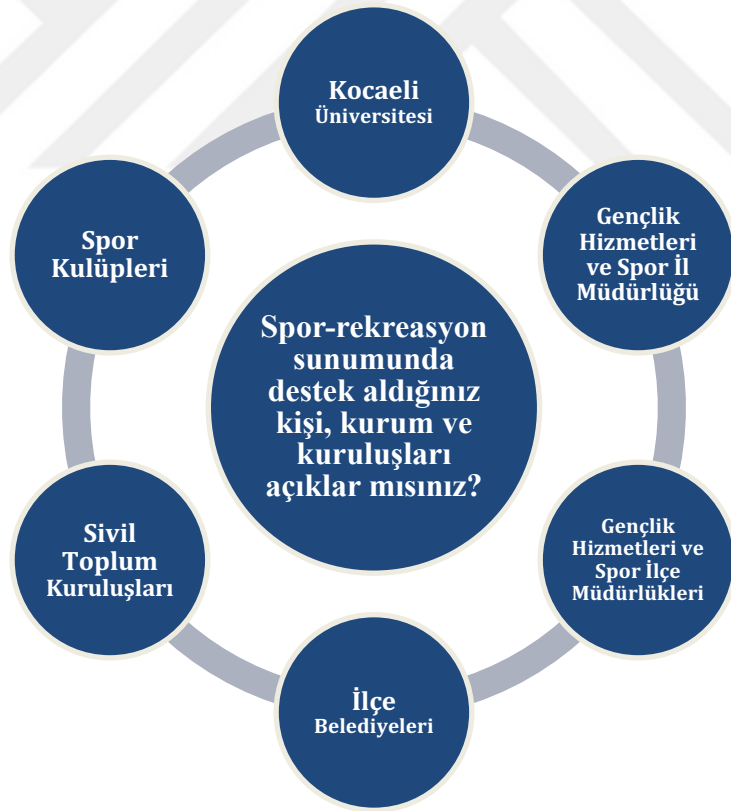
Kocaeli Üniversitesi

Gençlik Hizmetleri ve Spor İl Müdürlüğü

Gençlik Hizmetleri ve Spor İlçe Müdürlükleri

İlçe Belediyeleri

Sivil Toplum Kuruluşları

Spor Kulüpleri

Spor-rekreasyon sunumunda destek aldığınız kişi, kurum ve kuruluşları açıklar mısınız?